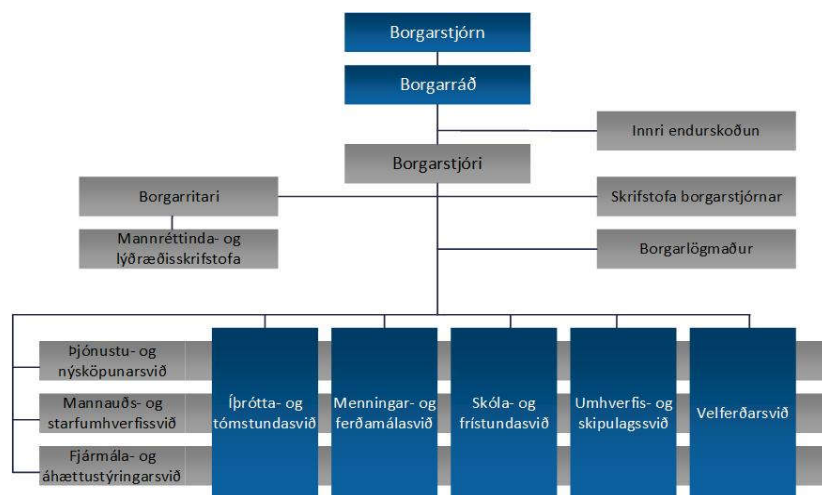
Borgarstjórn

Borgarráð

Innri endurskoðun

Borgarstjóri

Borgarritari

Skrifstofa borgarstjórnar

Mannréttinda- og lýðræðisskrifstofa

Borgarlögmaður

Þjónustu- og nýsköpunarsvið

Mannauðs- og starfsumhverfissvið

Fjármála- og áhættustýringarsvið

Íþrótta- og tómstundasvið

Menningar- og ferðamálasvið

Skóla- og frístundasvið

Umhverfis- og skipulagssvið

Velferðarsvið